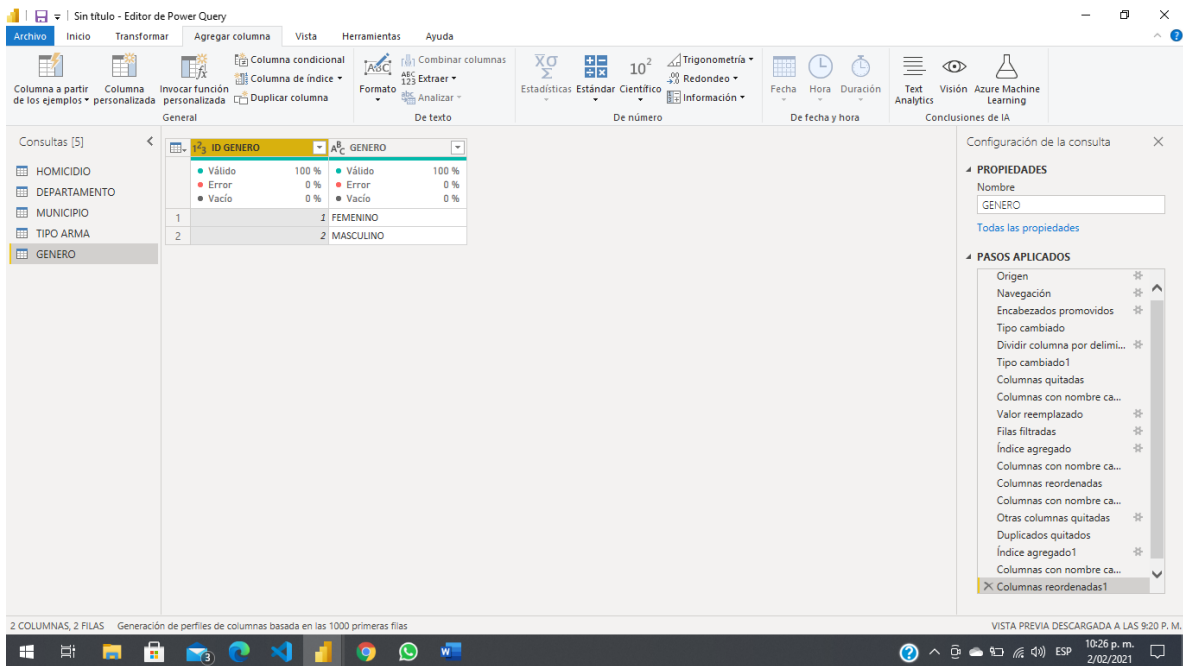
Sin título - Editor de Power Query

Archivo Inicio Transformar Agregar columna Vista Herramientas Ayuda

Columna a partir de los ejemplos Columna personalizada Invocar función personalizada Columna condicional Columna de índice Duplicar columna
General

Formato Combinar columnas Extraer Analizar
De texto

Estadísticas Estándar Científico Trigonometría Redondeo Información
De número

Fecha Hora Duración
De fecha y hora

Text Analytics Visión Azure Machine Learning
Conclusiones de IA

Consultas [5]
HOMICIDIO
DEPARTAMENTO
MUNICIPIO
TIPO ARMA
GENERO

| | ID GENERO | GENERO |
|---|---|---|
| | Válido 100 % Error 0 % Vacío 0 % | Válido 100 % Error 0 % Vacío 0 % |
| 1 | 1 | FEMENINO |
| 2 | 2 | MASCULINO |

Configuración de la consulta
PROPIEDADES
Nombre
GENERO
Todas las propiedades

PASOS APLICADOS
Origen
Navegación
Encabezados promovidos
Tipo cambiado
Dividir columna por delimi...
Tipo cambiado1
Columnas quitadas
Columnas con nombre ca...
Valor reemplazado
Filas filtradas
Índice agregado
Columnas con nombre ca...
Columnas reordenadas
Columnas con nombre ca...
Otras columnas quitadas
Duplicados quitados
Índice agregado1
Columnas con nombre ca...
Columnas reordenadas1

2 COLUMNAS, 2 FILAS Generación de perfiles de columnas basada en las 1000 primeras filas
VISTA PREVIA DESCARGADA A LAS 9:20 P. M.

ESP 10:26 p. m. 2/02/2021